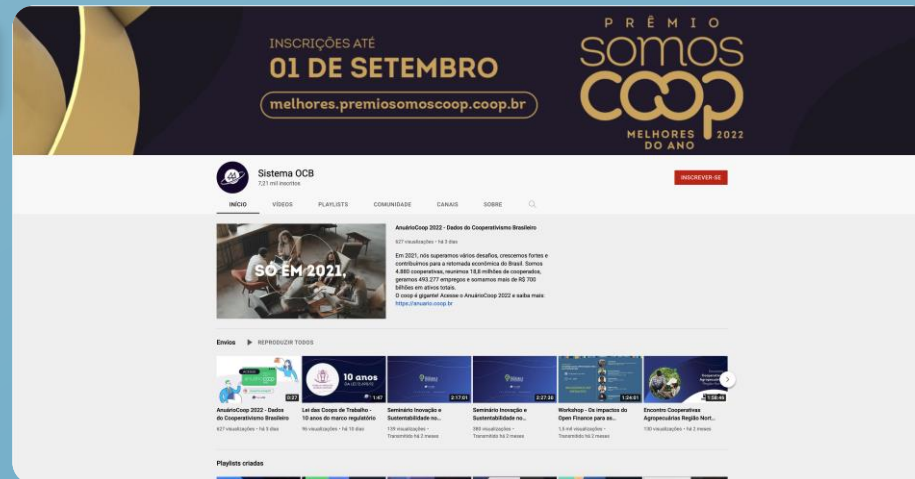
INSCRIÇÕES ATÉ
01 DE SETEMBRO
melhores.premiosomoscoop.coop.br

PRÊMIO
SOMOS
COOP
MELHORES DO ANO 2022

Sistema OCB
7,21 mil inscritos

INSCREVER-SE

INÍCIO VÍDEOS PLAYLISTS COMUNIDADE CANAIS SOBRE

SÓ EM 2021,

AnuárioCoop 2022 - Dados do Cooperativismo Brasileiro
627 visualizações • há 3 dias

Em 2021, nós superamos vários desafios, crescemos fortes e contribuímos para a retomada econômica do Brasil. Somos 4.880 cooperativas, reunimos 18,8 milhões de cooperados, geramos 493.277 empregos e somamos mais de R$ 700 bilhões em ativos totais.
O coop é gigante! Acesse o AnuárioCoop 2022 e saiba mais: https://anuario.coop.br

Envios ▶ REPRODUZIR TODOS

0:37
AnuárioCoop 2022 - Dados do Cooperativismo Brasileiro
627 visualizações • há 3 dias

10 anos
1:47
Lei das Coops de Trabalho - 10 anos do marco regulatório
96 visualizações • há 10 dias

2:17:01
Seminário Inovação e Sustentabilidade no...
139 visualizações • Transmitido há 2 meses

2:27:36
Seminário Inovação e Sustentabilidade no...
385 visualizações • Transmitido há 2 meses

1:24:01
Workshop - Os impactos do Open Finance para as...
1,5 mil visualizações • Transmitido há 2 meses

1:58:46
Encontro Cooperativas Agropecuárias Região Nort...
130 visualizações • há 2 meses

Playlists criadas